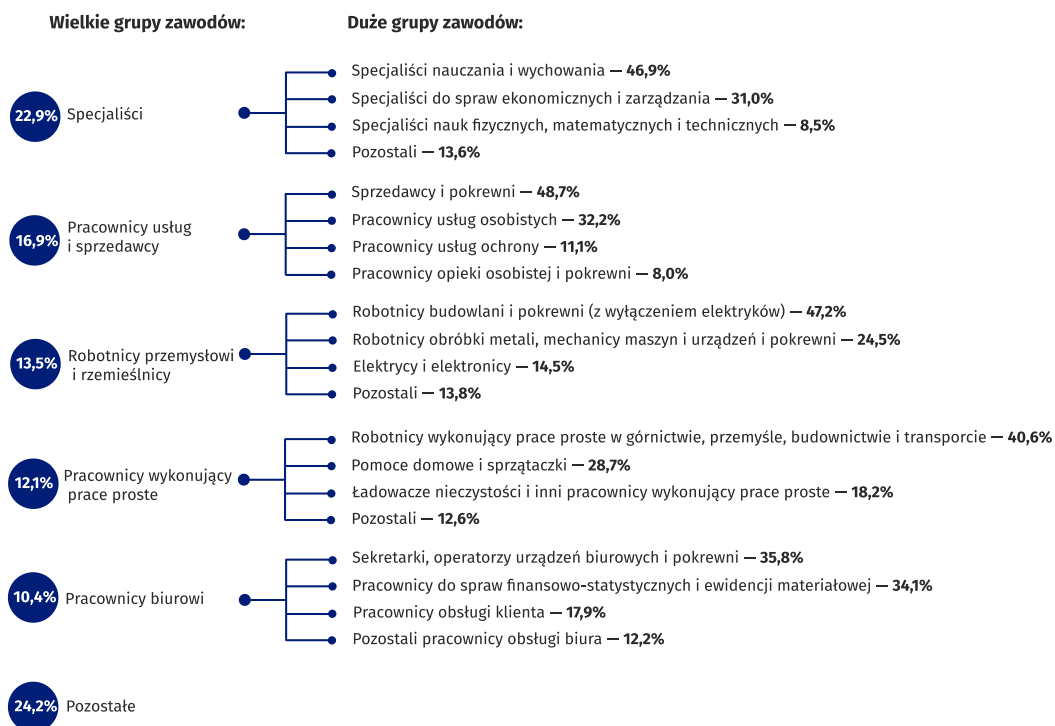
Wielkie grupy zawodów:

Duże grupy zawodów:

22,9% Specjaliści

Specjaliści nauczania i wychowania — 46,9%
Specjaliści do spraw ekonomicznych i zarządzania — 31,0%
Specjaliści nauk fizycznych, matematycznych i technicznych — 8,5%
Pozostali — 13,6%

16,9% Pracownicy usług i sprzedawcy

Sprzedawcy i pokrewni — 48,7%
Pracownicy usług osobistych — 32,2%
Pracownicy usług ochrony — 11,1%
Pracownicy opieki osobistej i pokrewni — 8,0%

13,5% Robotnicy przemysłowi i rzemieślnicy

Robotnicy budowlani i pokrewni (z wyłączeniem elektryków) — 47,2%
Robotnicy obróbki metali, mechanicy maszyn i urządzeń i pokrewni — 24,5%
Elektrycy i elektronicy — 14,5%
Pozostali — 13,8%

12,1% Pracownicy wykonujący prace proste

Robotnicy wykonujący prace proste w górnictwie, przemyśle, budownictwie i transporcie — 40,6%
Pomoce domowe i sprzątaczki — 28,7%
Ładowacze nieczystości i inni pracownicy wykonujący prace proste — 18,2%
Pozostali — 12,6%

10,4% Pracownicy biurowi

Sekretarki, operatorzy urządzeń biurowych i pokrewni — 35,8%
Pracownicy do spraw finansowo-statystycznych i ewidencji materiałowej — 34,1%
Pracownicy obsługi klienta — 17,9%
Pozostali pracownicy obsługi biura — 12,2%

24,2% Pozostałe